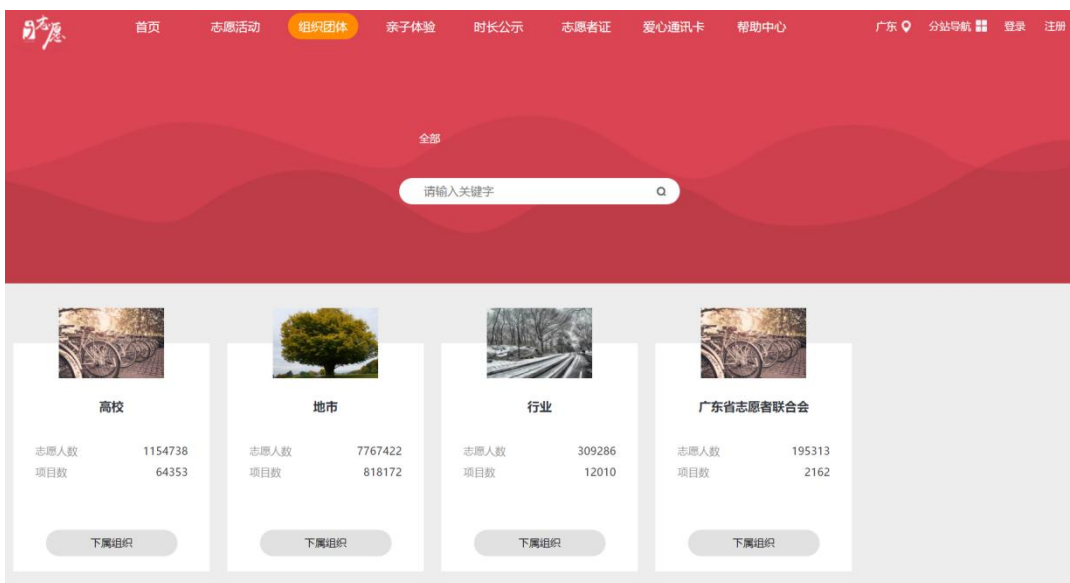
i志愿

首页 志愿活动 组织团体 亲子体验 时长公示 志愿者证 爱心通讯卡 帮助中心 广东 分站导航 登录 注册

全部

请输入关键字

高校
志愿人数 1154738
项目数 64353
下属组织

地市
志愿人数 7767422
项目数 818172
下属组织

行业
志愿人数 309286
项目数 12010
下属组织

广东省志愿者联合会
志愿人数 195313
项目数 2162
下属组织